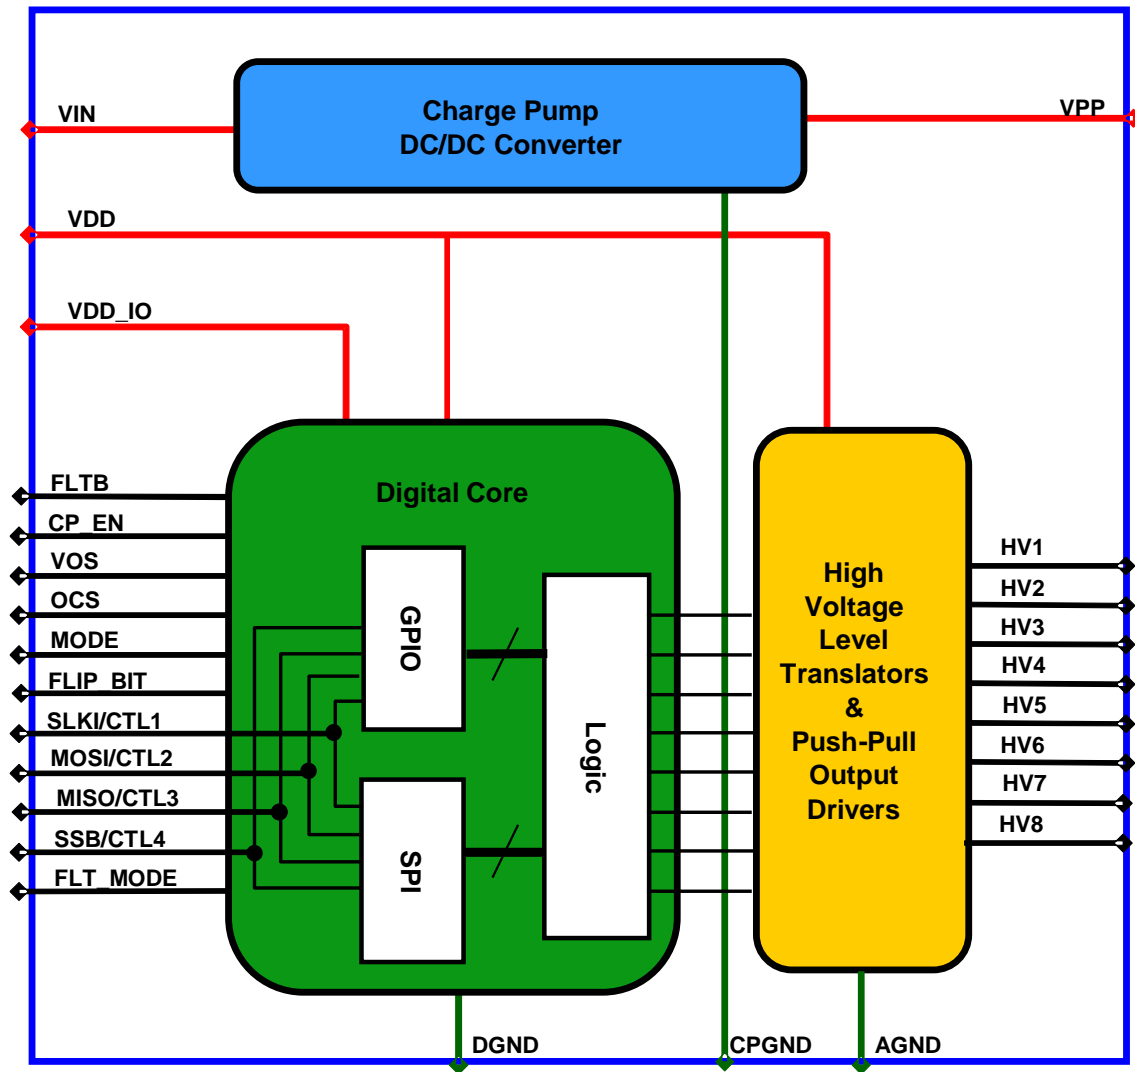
Charge Pump
DC/DC Converter

VIN

VPP

VDD

VDD_IO

FLTB
CP_EN
VOS
OCS
MODE
FLIP_BIT
SLKI/CTL1
MOSI/CTL2
MISO/CTL3
SSB/CTL4
FLT_MODE

Digital Core

GPIO

SPI

Logic

High Voltage Level Translators & Push-Pull Output Drivers

HV1
HV2
HV3
HV4
HV5
HV6
HV7
HV8

DGND
CPGND
AGND